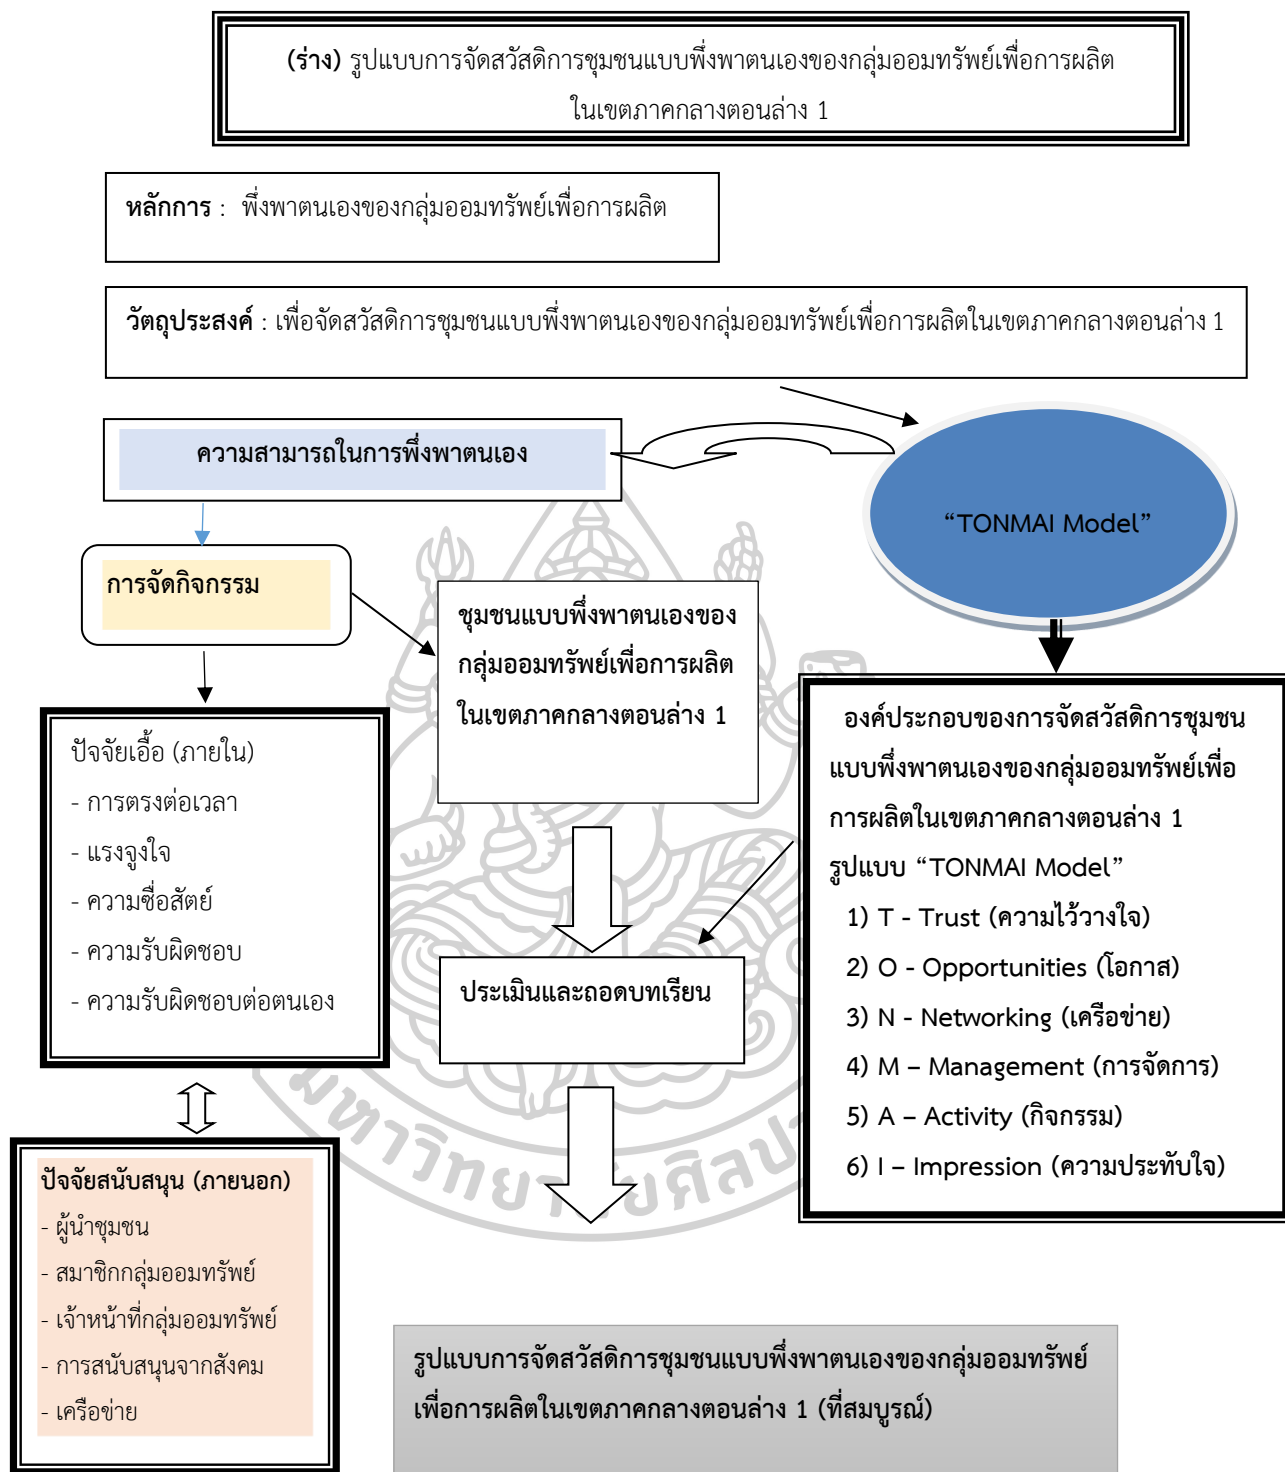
(ร่าง) รูปแบบการจัดสวัสดิการชุมชนแบบพึ่งพาตนเองของกลุ่มออมทรัพย์เพื่อการผลิต ในเขตภาคกลางตอนล่าง 1

หลักการ : พึ่งพาตนเองของกลุ่มออมทรัพย์เพื่อการผลิต

วัตถุประสงค์ : เพื่อจัดสวัสดิการชุมชนแบบพึ่งพาตนเองของกลุ่มออมทรัพย์เพื่อการผลิตในเขตภาคกลางตอนล่าง 1

ความสามารถในการพึ่งพาตนเอง

"TONMAI Model"

การจัดกิจกรรม

ชุมชนแบบพึ่งพาตนเองของกลุ่มออมทรัพย์เพื่อการผลิต ในเขตภาคกลางตอนล่าง 1

ปัจจัยเอื้อ (ภายใน)
- การตรงต่อเวลา
- แรงจูงใจ
- ความซื่อสัตย์
- ความรับผิดชอบ
- ความรับผิดชอบต่อตนเอง

องค์ประกอบของการจัดสวัสดิการชุมชนแบบพึ่งพาตนเองของกลุ่มออมทรัพย์เพื่อการผลิตในเขตภาคกลางตอนล่าง 1
รูปแบบ "TONMAI Model"
1) T - Trust (ความไว้วางใจ)
2) O - Opportunities (โอกาส)
3) N - Networking (เครือข่าย)
4) M – Management (การจัดการ)
5) A – Activity (กิจกรรม)
6) I – Impression (ความประทับใจ)

ประเมินและถอดบทเรียน

ปัจจัยสนับสนุน (ภายนอก)
- ผู้นำชุมชน
- สมาชิกกลุ่มออมทรัพย์
- เจ้าหน้าที่กลุ่มออมทรัพย์
- การสนับสนุนจากสังคม
- เครือข่าย

รูปแบบการจัดสวัสดิการชุมชนแบบพึ่งพาตนเองของกลุ่มออมทรัพย์เพื่อการผลิตในเขตภาคกลางตอนล่าง 1 (ที่สมบูรณ์)

มหาวิทยาลัยศิลปากร